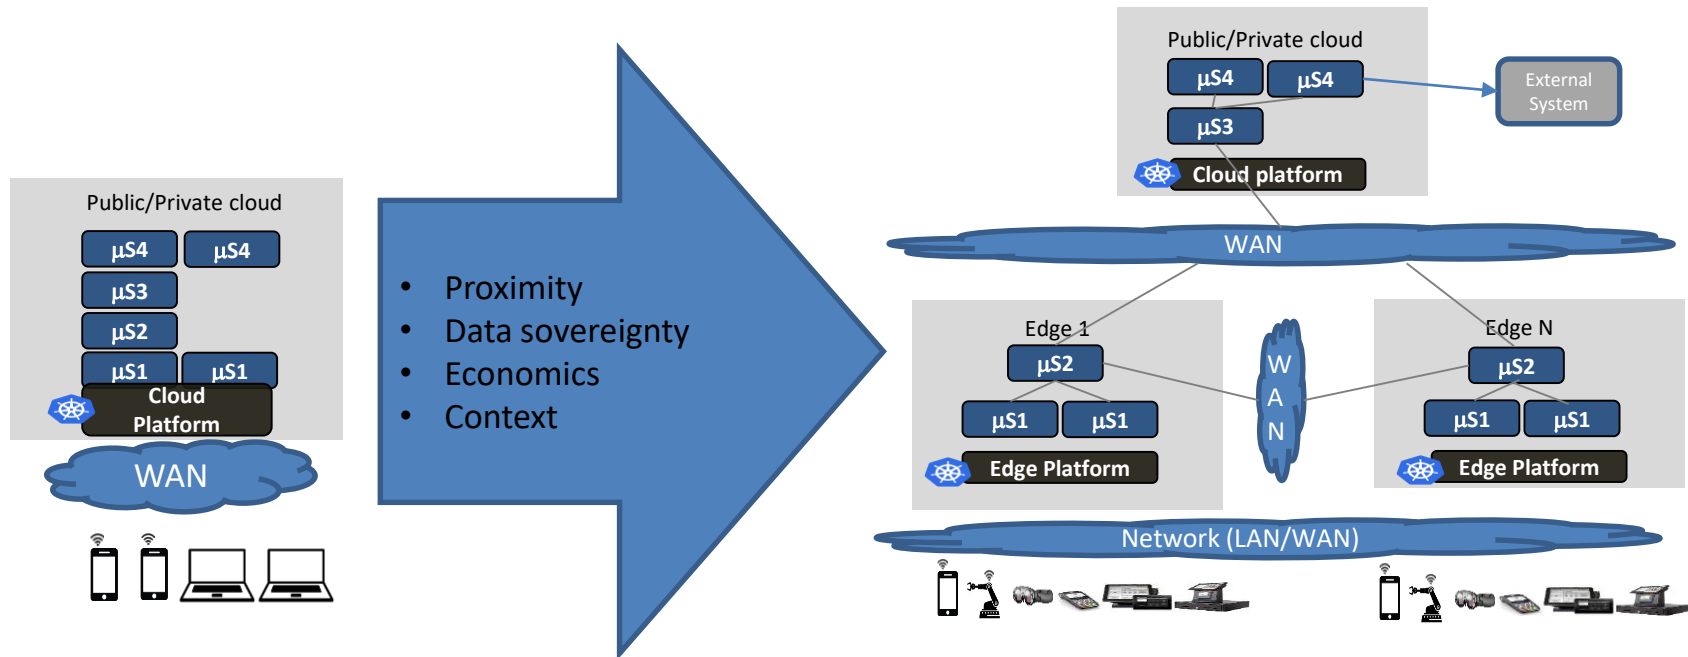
Public/Private cloud

µS4 µS4

µS3

µS2

µS1 µS1

Cloud Platform

WAN

• Proximity
• Data sovereignty
• Economics
• Context

Public/Private cloud

µS4 µS4

µS3

Cloud platform

External System

WAN

Edge 1

µS2

µS1 µS1

Edge Platform

W A N

Edge N

µS2

µS1 µS1

Edge Platform

Network (LAN/WAN)